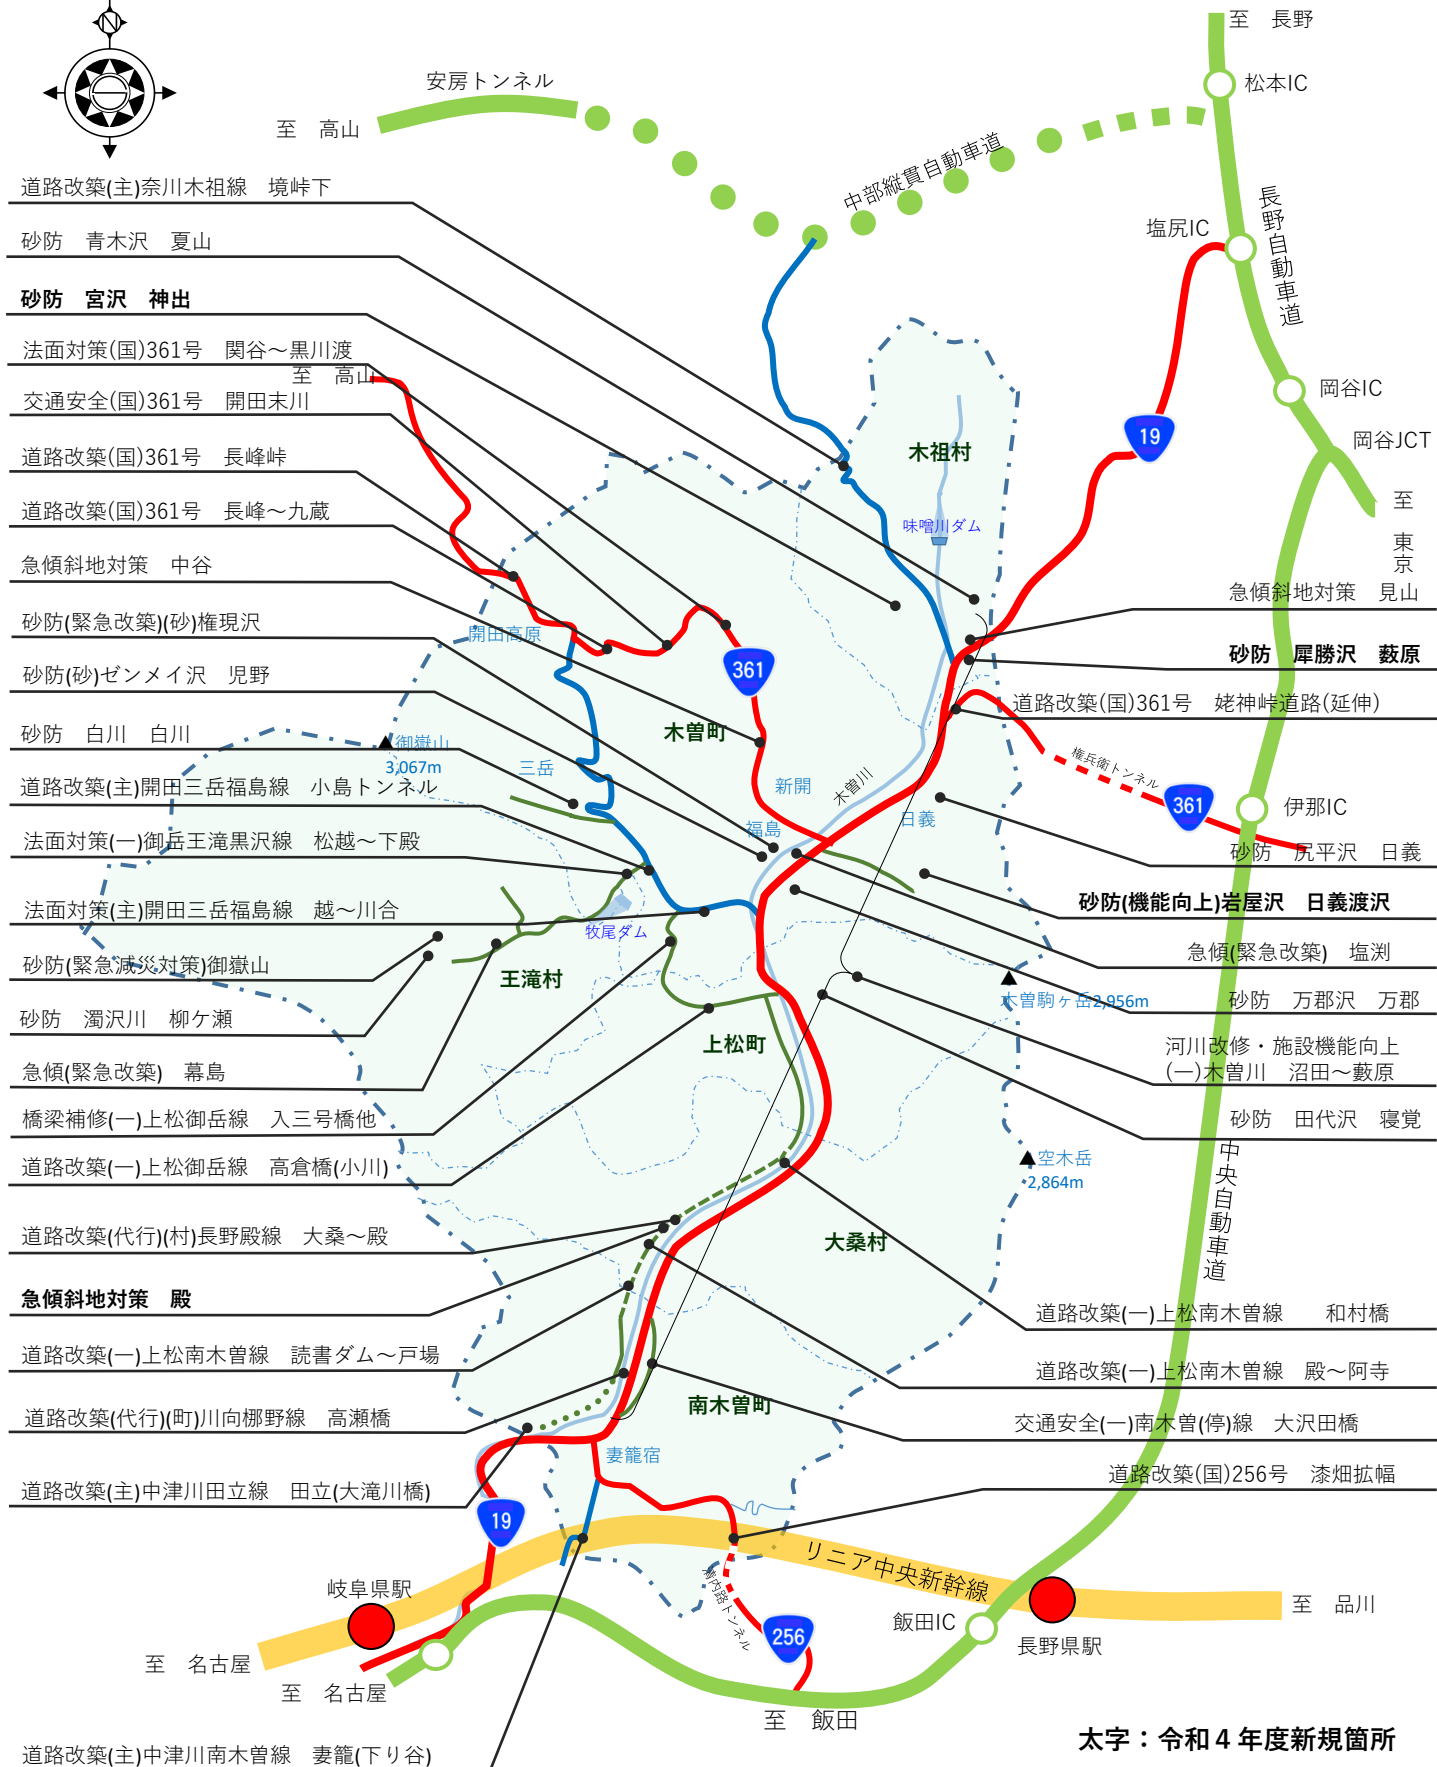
N

至　高山
安房トンネル
中部縦貫自動車道
至　長野
松本IC
塩尻IC
長野自動車道
岡谷IC
岡谷JCT
至
東京

道路改築(主)奈川木祖線　境峠下
砂防　青木沢　夏山
砂防　宮沢　神出
法面対策(国)361号　関谷～黒川渡
至　高山
交通安全(国)361号　開田末川
道路改築(国)361号　長峰峠
道路改築(国)361号　長峰～九蔵
急傾斜地対策　中谷
砂防(緊急改築)(砂)権現沢
砂防(砂)ゼンメイ沢　児野
砂防　白川　白川
道路改築(主)開田三岳福島線　小島トンネル
法面対策(一)御岳王滝黒沢線　松越～下殿
法面対策(主)開田三岳福島線　越～川合
砂防(緊急減災対策)御嶽山
砂防　濁沢川　柳ケ瀬
急傾(緊急改築)　幕島
橋梁補修(一)上松御岳線　入三号橋他
道路改築(一)上松御岳線　高倉橋(小川)
道路改築(代行)(村)長野殿線　大桑～殿
急傾斜地対策　殿
道路改築(一)上松南木曽線　読書ダム～戸場
道路改築(代行)(町)川向梛野線　高瀬橋
道路改築(主)中津川田立線　田立(大滝川橋)
道路改築(主)中津川南木曽線　妻籠(下り谷)

木祖村
味噌川ダム
19
361
開田高原
木曽町
御嶽山
3,067m
三岳
新開
木曽川
福島
日義
牧尾ダム
王滝村
上松町
木曽駒ヶ岳2,956m
空木岳
2,864m
大桑村
南木曽町
妻籠宿
19
256
清内路トンネル
権兵衛トンネル
361
伊那IC
中央自動車道
リニア中央新幹線
岐阜県駅
長野県駅
飯田IC
至　名古屋
至　名古屋
至　飯田
至　品川

急傾斜地対策　見山
砂防　犀勝沢　薮原
道路改築(国)361号　姥神峠道路(延伸)
砂防　尻平沢　日義
砂防(機能向上)岩屋沢　日義渡沢
急傾(緊急改築)　塩渕
砂防　万郡沢　万郡
河川改修・施設機能向上
(一)木曽川　沼田～藪原
砂防　田代沢　寝覚
道路改築(一)上松南木曽線　和村橋
道路改築(一)上松南木曽線　殿～阿寺
交通安全(一)南木曽(停)線　大沢田橋
道路改築(国)256号　漆畑拡幅

太字：令和４年度新規箇所